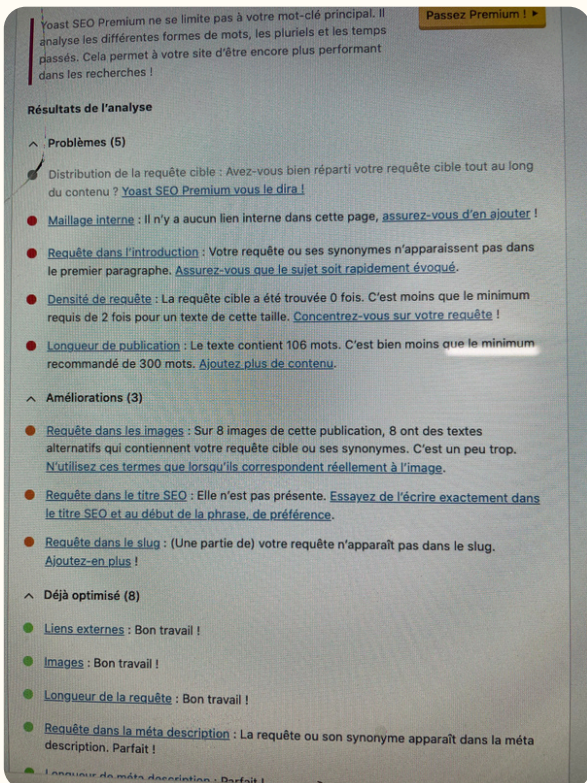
Yoast SEO Premium ne se limite pas à votre mot-clé principal. Il analyse les différentes formes de mots, les pluriels et les temps passés. Cela permet à votre site d'être encore plus performant dans les recherches !

Passez Premium ! ▸

Résultats de l'analyse

^ Problèmes (5)

Distribution de la requête cible : Avez-vous bien réparti votre requête cible tout au long du contenu ? Yoast SEO Premium vous le dira !

Maillage interne : Il n'y a aucun lien interne dans cette page, assurez-vous d'en ajouter !

Requête dans l'introduction : Votre requête ou ses synonymes n'apparaissent pas dans le premier paragraphe. Assurez-vous que le sujet soit rapidement évoqué.

Densité de requête : La requête cible a été trouvée 0 fois. C'est moins que le minimum requis de 2 fois pour un texte de cette taille. Concentrez-vous sur votre requête !

Longueur de publication : Le texte contient 106 mots. C'est bien moins que le minimum recommandé de 300 mots. Ajoutez plus de contenu.

^ Améliorations (3)

Requête dans les images : Sur 8 images de cette publication, 8 ont des textes alternatifs qui contiennent votre requête cible ou ses synonymes. C'est un peu trop. N'utilisez ces termes que lorsqu'ils correspondent réellement à l'image.

Requête dans le titre SEO : Elle n'est pas présente. Essayez de l'écrire exactement dans le titre SEO et au début de la phrase, de préférence.

Requête dans le slug : (Une partie de) votre requête n'apparaît pas dans le slug. Ajoutez-en plus !

^ Déjà optimisé (8)

Liens externes : Bon travail !

Images : Bon travail !

Longueur de la requête : Bon travail !

Requête dans la méta description : La requête ou son synonyme apparaît dans la méta description. Parfait !

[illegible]